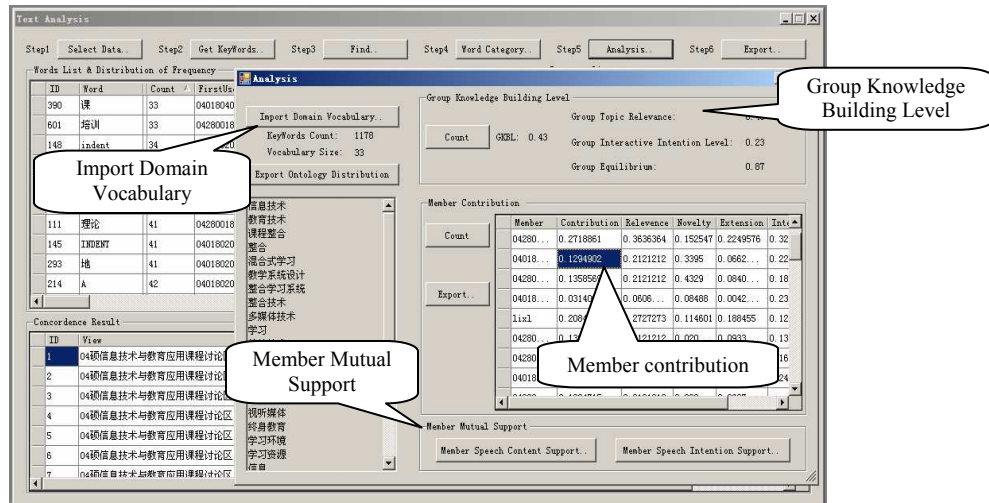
Text Analysis

Step1 Select Data.. Step2 Get KeyWords.. Step3 Find.. Step4 Word Category.. Step5 Analysis.. Step6 Export..

Words List & Distribution of Frequency

| ID | Word | Count | FirstUs |
|---|---|---|---|
| 390 | 课 | 33 | 04018040 |
| 601 | 培训 | 33 | 04280018 |
| 148 | indent | 34 | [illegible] |
| 111 | 理论 | 41 | 04280018 |
| 145 | INDENT | 41 | 04018020 |
| 293 | 地 | 41 | 04018020 |
| 214 | A | 42 | 04018020 |

Concordence Result

| ID | View |
|---|---|
| 1 | 04硕信息技术与教育应用课程讨论区 |
| 2 | 04硕信息技术与教育应用课程讨论区 |
| 3 | 04硕信息技术与教育应用课程讨论区 |
| 4 | 04硕信息技术与教育应用课程讨论区 |
| 5 | 04硕信息技术与教育应用课程讨论区 |
| 6 | 04硕信息技术与教育应用课程讨论区 |
| 7 | 04硕信息技术与教育应用课程讨论区 |

Analysis

Import Domain Vocabulary..
KeyWords Count: 1178
Vocabulary Size: 33
Export Ontology Distribution

信息技术
教育技术
课程整合
整合
混合式学习
教学系统设计
整合学习系统
整合技术
多媒体技术
学习
视听媒体
终身教育
学习环境
学习资源
信息

Import Domain Vocabulary

Group Knowledge Building Level
Count GKBL: 0.43
Group Topic Relevance: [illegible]
Group Interactive Intention Level: 0.23
Group Equilibrium: 0.87

Group Knowledge Building Level

Member Contribution
Count
Export..

| Member | Contribution | Relevence | Novelty | Extension | Inte |
|---|---|---|---|---|---|
| 04280... | 0.2718861 | 0.3636364 | 0.152547 | 0.2249576 | 0.32 |
| 04018... | 0.1294902 | 0.2121212 | 0.3395 | 0.0662... | 0.22 |
| 04280... | 0.1358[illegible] | 0.2121212 | 0.4329 | 0.0840... | 0.18 |
| 04018... | 0.0314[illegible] | 0.0606... | 0.08488 | 0.0042... | 0.23 |
| lixl | 0.208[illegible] | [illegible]2727273 | 0.114601 | 0.188455 | 0.12 |
| 04280... | 0.1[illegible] | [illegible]121212 | 0.020 | 0.0933 | 0.13 |
| 04280 | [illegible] | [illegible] | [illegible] | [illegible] | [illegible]16 |
| 04018 | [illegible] | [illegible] | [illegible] | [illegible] | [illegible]24 |

Member contribution

Member Mutual Support

Member Mutual Support
Member Speech Content Support.. Member Speech Intention Support..